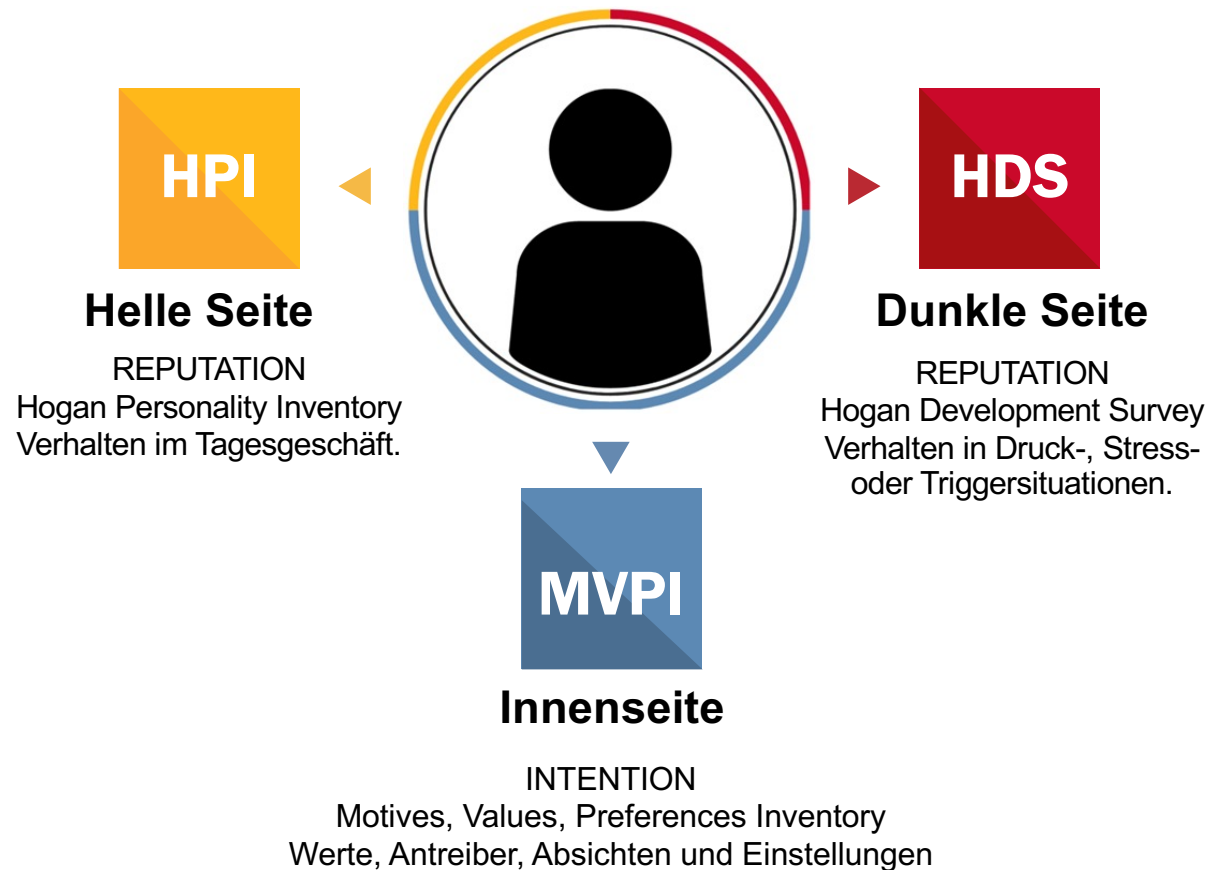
HPI

Helle Seite

REPUTATION
Hogan Personality Inventory
Verhalten im Tagesgeschäft.

HDS

Dunkle Seite

REPUTATION
Hogan Development Survey
Verhalten in Druck-, Stress- oder Triggersituationen.

MVPI

Innenseite

INTENTION
Motives, Values, Preferences Inventory
Werte, Antreiber, Absichten und Einstellungen